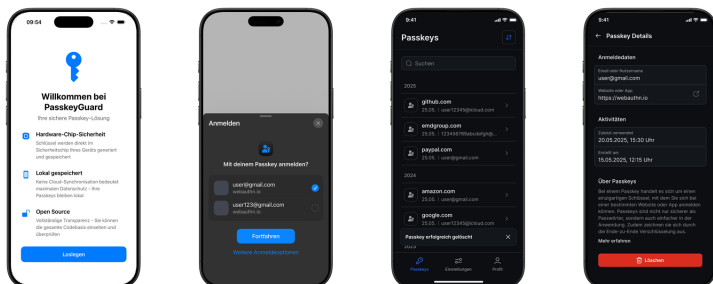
09:54

Willkommen bei PasskeyGuard

Ihre sichere Passkey-Lösung

Hardware-Chip-Sicherheit

Schlüssel werden direkt im Sicherheitschip Ihres Geräts generiert und gespeichert

Lokal gespeichert

Keine Cloud-Synchronisation bedeutet maximalen Datenschutz - Ihre Passkeys bleiben lokal

Open Source

Vollständige Transparenz - Sie können die gesamte Codebasis einsehen und überprüfen

Loslegen

Anmelden

Mit deinem Passkey anmelden?

user@gmail.com
webauthn.io

user123@gmail.com
webauthn.io

Fortfahren

Weitere Anmeldeoptionen

9:41

Passkeys

Suchen

2025

github.com
25.05. | user12345@icloud.com

emdgroup.com
25.05. | 123456789abcdefgh@...

paypal.com
25.05. | user@gmail.com

2024

amazon.com
25.05. | user@gmail.com

google.com
25.05. | user12345@icloud.com

Passkey erfolgreich gelöscht

Passkeys Einstellungen Profil

9:41

Passkey Details

Anmeldedaten

E-Mail oder Nutzername
user@gmail.com

Website oder App
https://webauthn.io

Aktivitäten

Zuletzt verwendet
20.05.2025, 15:30 Uhr

Erstellt am
15.05.2025, 12:15 Uhr

Über Passkeys

Bei einem Passkey handelt es sich um einen einzigartigen Schlüssel, mit dem Sie sich bei einer bestimmten Website oder App anmelden können. Passkeys sind nicht nur sicherer als Passwörter, sondern auch einfacher in der Anwendung. Zudem zeichnen sie sich durch die Ende-zu-Ende Verschlüsselung aus.

Mehr erfahren

Löschen